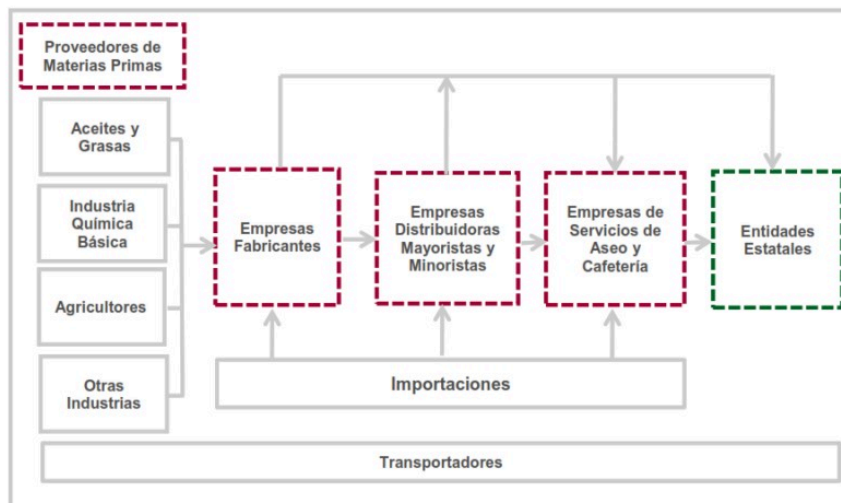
Proveedores de Materias Primas

Aceites y Grasas

Industria Química Básica

Agricultores

Otras Industrias

Empresas Fabricantes

Empresas Distribuidoras Mayoristas y Minoristas

Empresas de Servicios de Aseo y Cafetería

Entidades Estatales

Importaciones

Transportadores